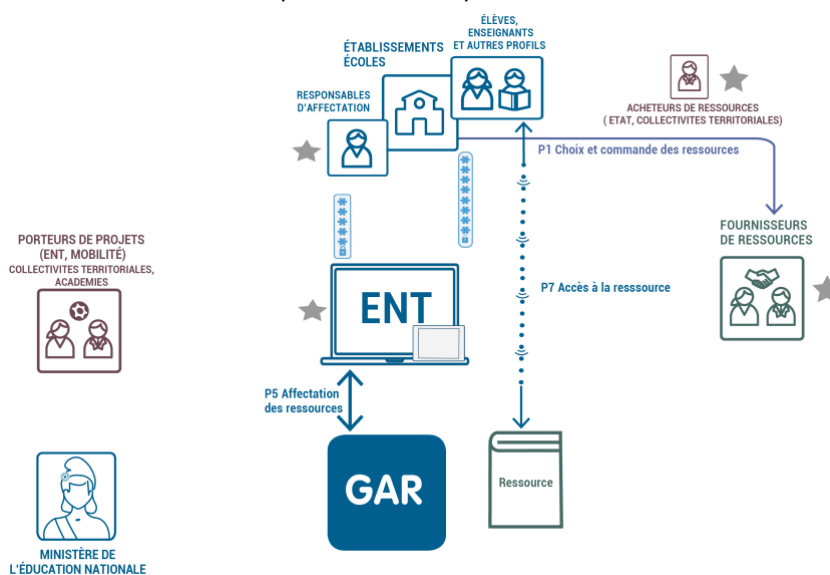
ÉTABLISSEMENTS ÉCOLES

ÉLÈVES, ENSEIGNANTS ET AUTRES PROFILS

RESPONSABLES D'AFFECTATION

ACHETEURS DE RESSOURCES ( ETAT, COLLECTIVITES TERRITORIALES)

P1 Choix et commande des ressources

FOURNISSEURS DE RESSOURCES

PORTEURS DE PROJETS (ENT, MOBILITÉ) COLLECTIVITES TERRITORIALES, ACADEMIES

ENT

P7 Accès à la resssource

P5 Affectation des ressources

GAR

Ressource

MINISTÈRE DE L'ÉDUCATION NATIONALE